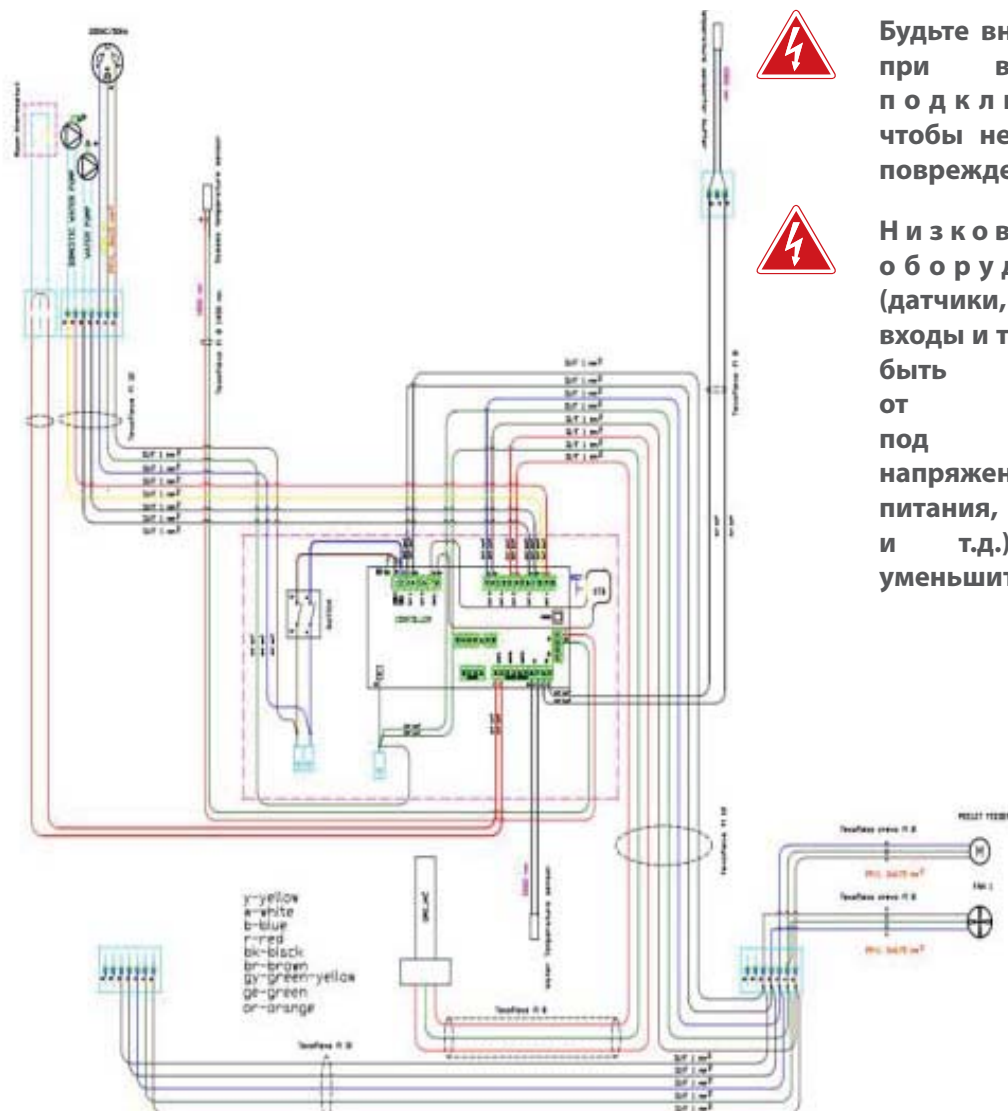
Будьте вн
при в
подклı
чтобы не
поврежде

Низков
оборуд
(датчики,
входы и т
быть
от
под
напряжен
питания,
и т.д.)
уменьшит

230VAC/50Hz

DOMESTIC WATER PUMP

WATER PUMP

CONTROLLER

y-yellow
w-white
b-blue
r-red
bk-black
br-brown
gy-green-yellow
ge-green
or-orange

Water temperature sensor

PELLET FEEDER

FAN